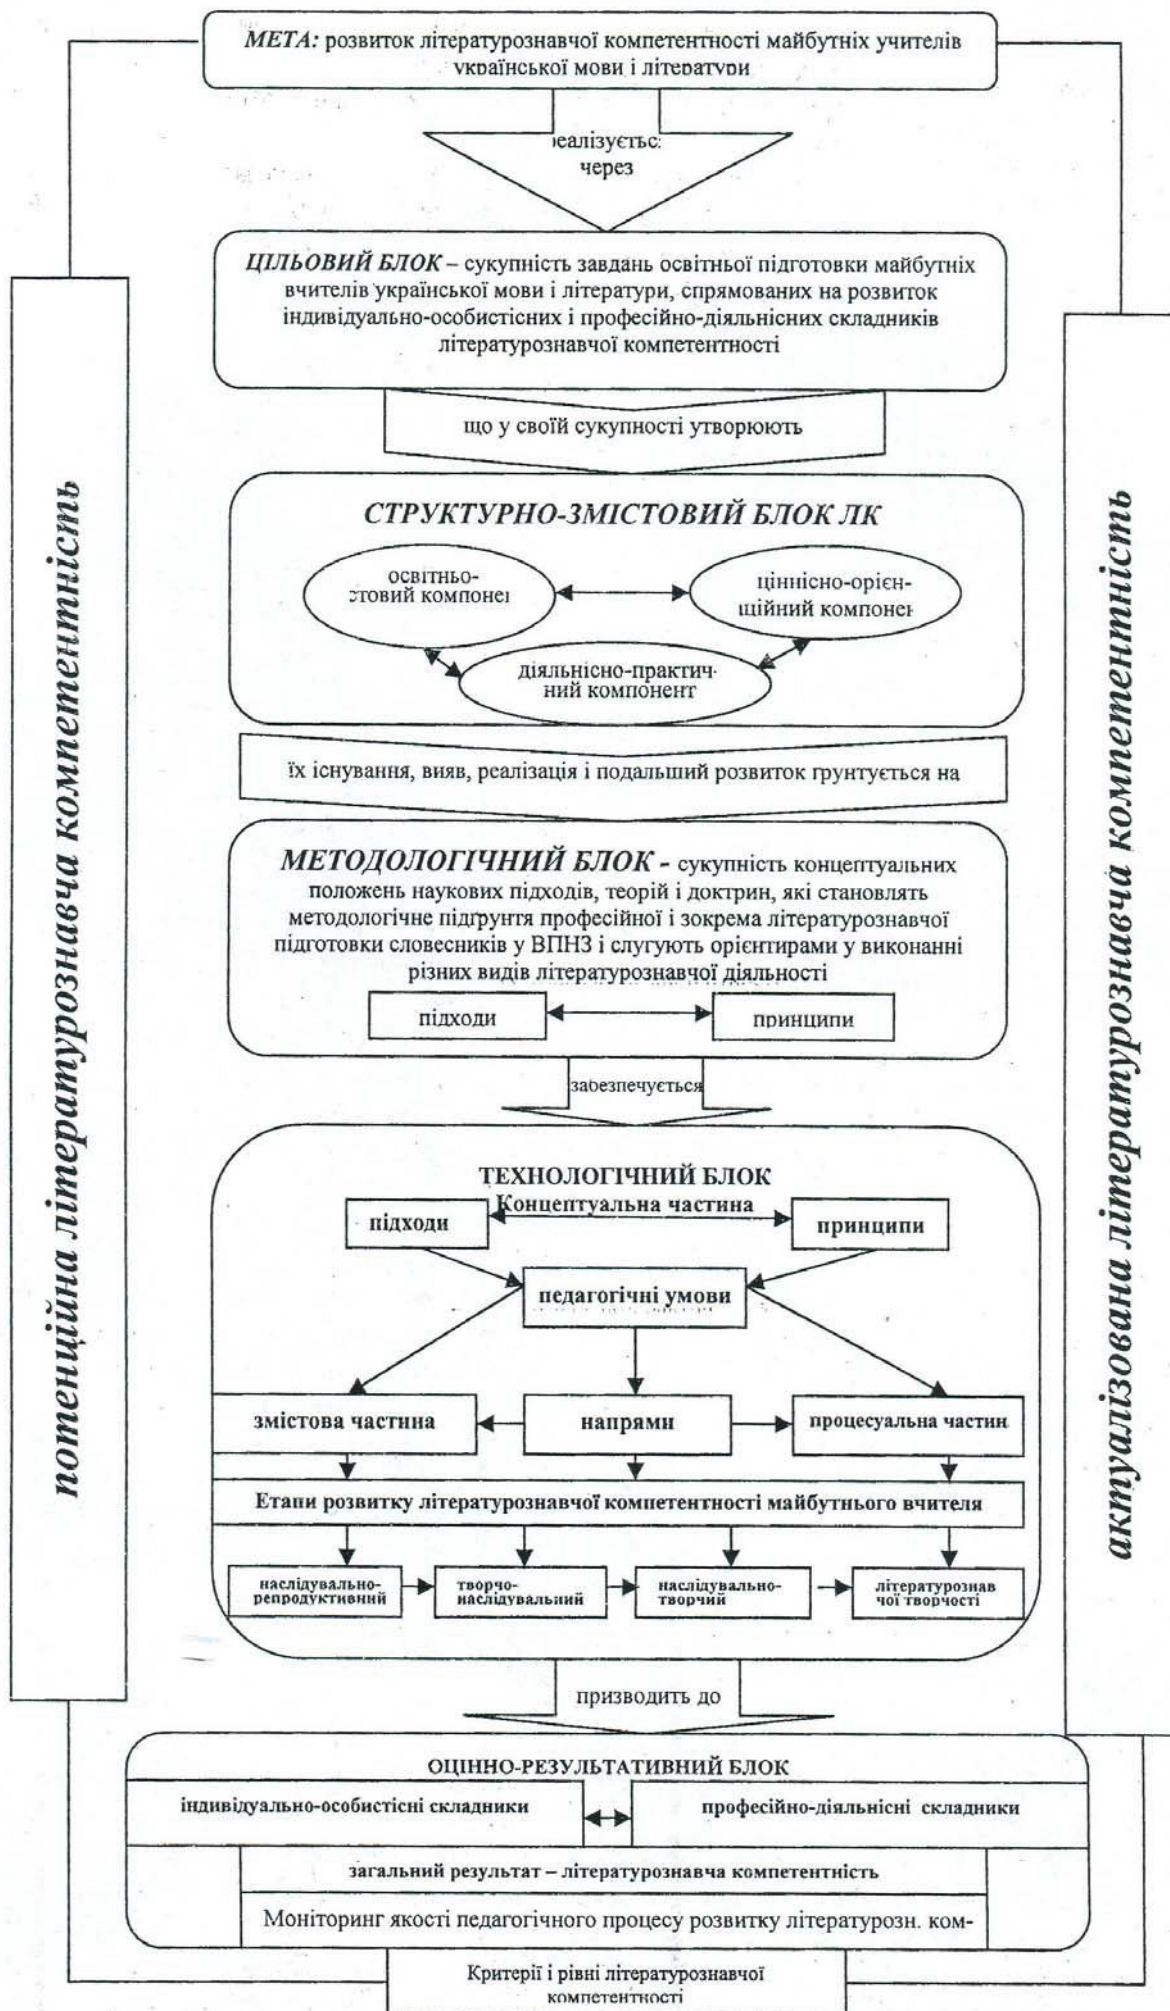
МЕТА: розвиток літературознавчої компетентності майбутніх учителів української мови і літератури

реалізується через

ЦІЛЬОВИЙ БЛОК – сукупність завдань освітньої підготовки майбутніх вчителів української мови і літератури, спрямованих на розвиток індивідуально-особистісних і професійно-діяльнісних складників літературознавчої компетентності

що у своїй сукупності утворюють

СТРУКТУРНО-ЗМІСТОВИЙ БЛОК ЛК

освітньо-стовий компонен

ціннісно-орієн-тційний компонен

діяльнісно-практичний компонент

їх існування, вияв, реалізація і подальший розвиток грунтується на

МЕТОДОЛОГІЧНИЙ БЛОК - сукупність концептуальних положень наукових підходів, теорій і доктрин, які становлять методологічне підгрунтя професійної і зокрема літературознавчої підготовки словесників у ВПНЗ і слугують орієнтирами у виконанні різних видів літературознавчої діяльності

підходи

принципи

забезпечується

ТЕХНОЛОГІЧНИЙ БЛОК
Концептуальна частина

підходи

принципи

педагогічні умови

змістова частина

напрями

процесуальна частин

Етапи розвитку літературознавчої компетентності майбутнього вчителя

наслідувально-репродуктивний

творчо-наслідувальний

наслідувально-творчий

літературознавчої творчості

призводить до

ОЦІННО-РЕЗУЛЬТАТИВНИЙ БЛОК

індивідуально-особистісні складники

професійно-діяльнісні складники

загальний результат – літературознавча компетентність

Моніторинг якості педагогічного процесу розвитку літературозн. ком-

Критерії і рівні літературознавчої компетентності

потенційна літературознавча компетентність

актуалізована літературознавча компетентність